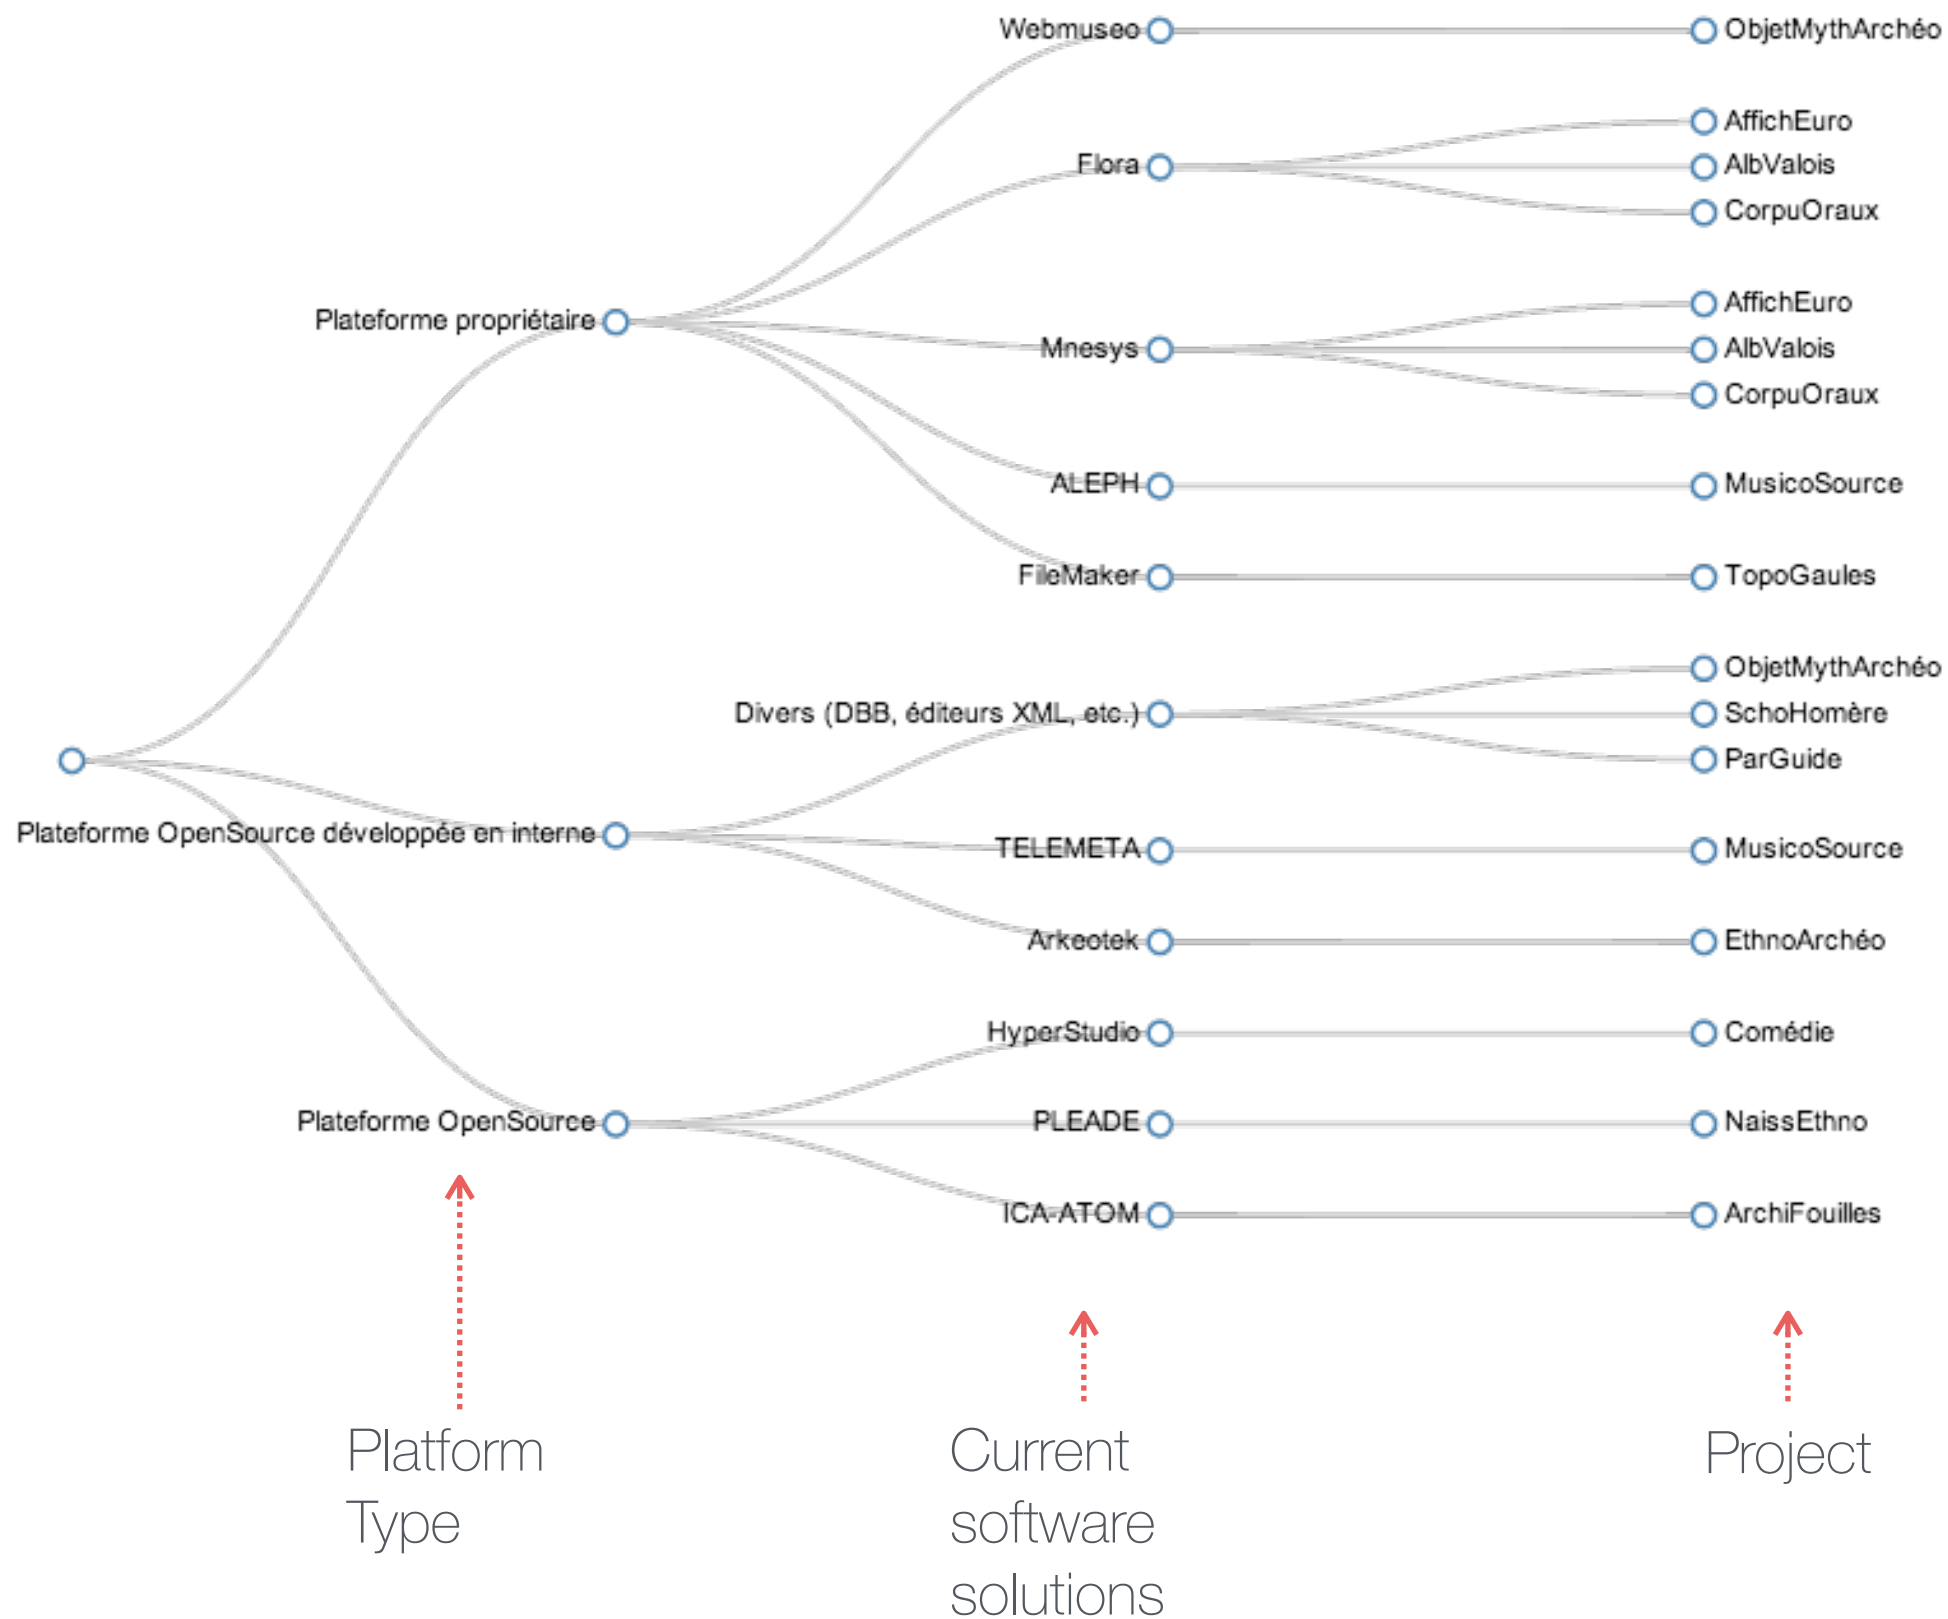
Webmuseo
ObjetMythArchéo
Flora
AffichEuro
AlbValois
CorpuOraux
Plateforme propriétaire
Mnesys
AffichEuro
AlbValois
CorpuOraux
ALEPH
MusicoSource
FileMaker
TopoGaules
ObjetMythArchéo
Divers (DBB, éditeurs XML, etc.)
SchoHomère
ParGuide
Plateforme OpenSource développée en interne
TELEMETA
MusicoSource
Arkeotek
EthnoArchéo
HyperStudio
Comédie
Plateforme OpenSource
PLEADE
NaissEthno
ICA-ATOM
ArchiFouilles

Platform Type

Current software solutions

Project